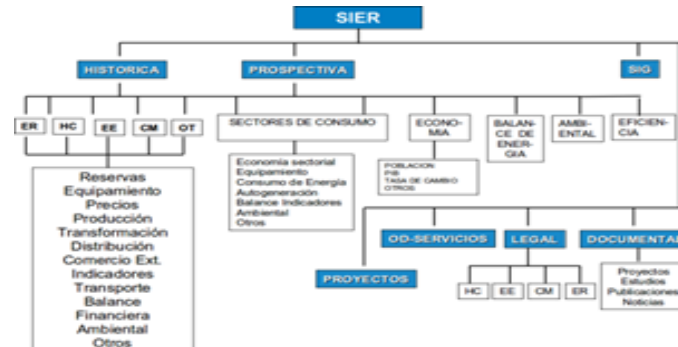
SIER

HISTORICA

PROSPECTIVA

SIG

ER
HC
EE
CM
OT

Reservas
Equipamiento
Precios
Producción
Transformación
Distribución
Comercio Ext.
Indicadores
Transporte
Balance
Financiera
Ambiental
Otros

SECTORES DE CONSUMO

Economía sectorial
Equipamiento
Consumo de Energía
Autogeneración
Balance Indicadores
Ambiental
Otros

ECONO-MIA

POBLACION
PIB
TASA DE CAMBIO
OTROS

BALAN-CE DE ENER-GIA

AMBI-ENTAL

EFICIEN-CIA

OD-SERVICIOS

LEGAL

DOCUMENTAL

PROYECTOS

HC
EE
CM
ER

Proyectos
Estudios
Publicaciones
Noticias